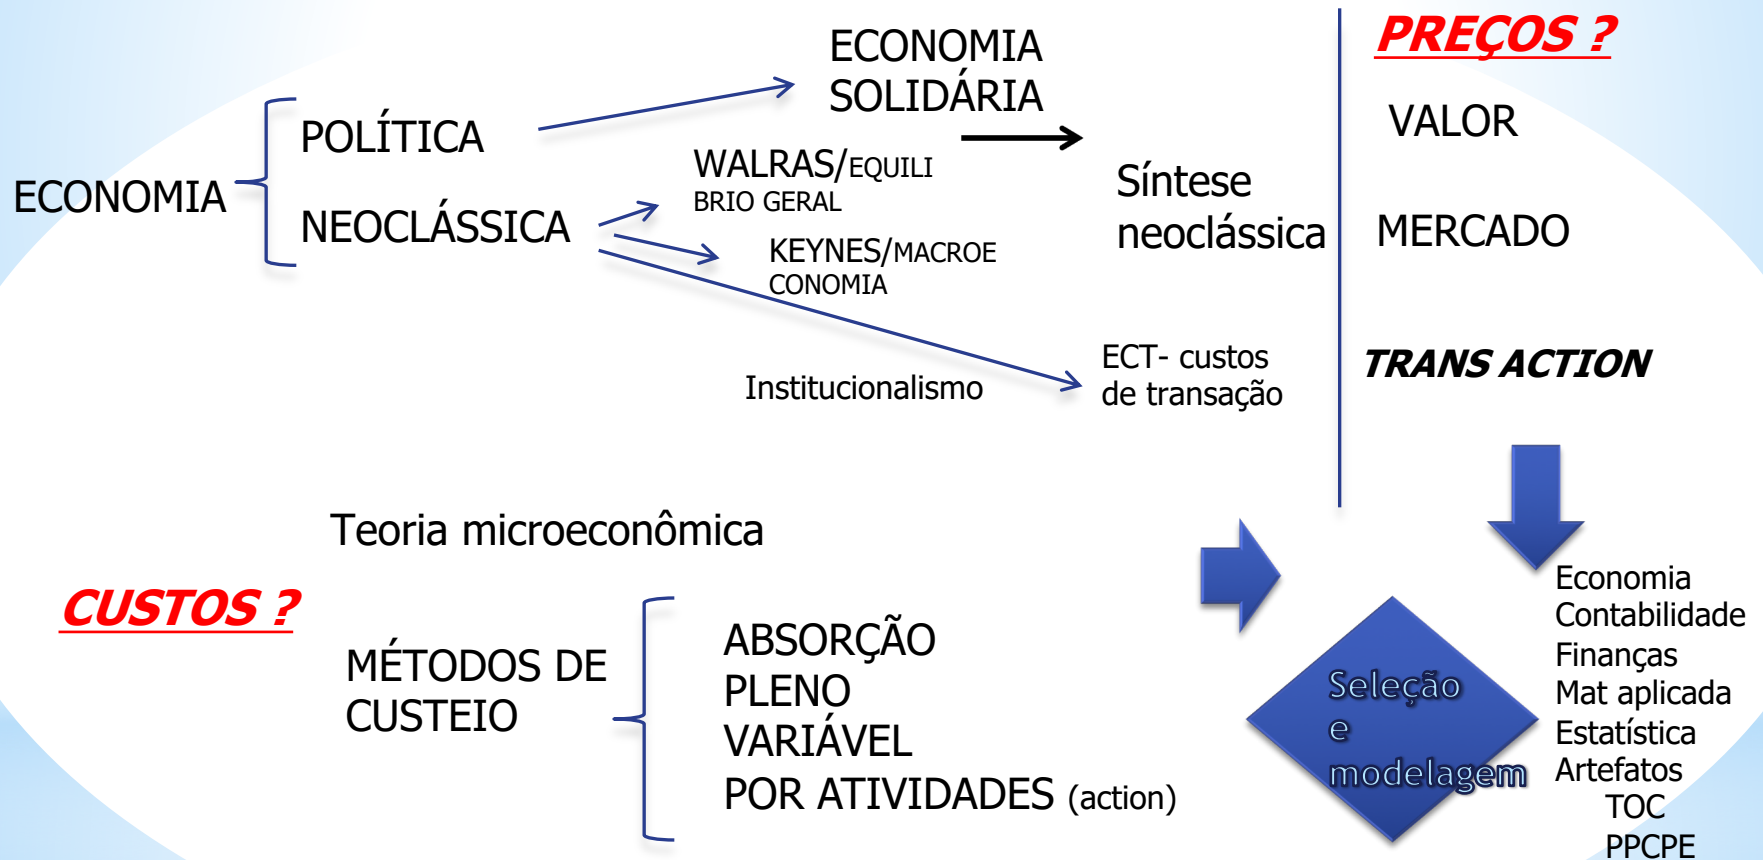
ECONOMIA

POLÍTICA

NEOCLÁSSICA

ECONOMIA SOLIDÁRIA

WALRAS/EQUILIBRIO GERAL

KEYNES/MACROECONOMIA

Institucionalismo

Síntese neoclássica

ECT- custos de transação

PREÇOS ?

VALOR

MERCADO

TRANS ACTION

Teoria microeconômica

CUSTOS ?

MÉTODOS DE CUSTEIO

ABSORÇÃO
PLENO
VARIÁVEL
POR ATIVIDADES (action)

Seleção e modelagem

Economia
Contabilidade
Finanças
Mat aplicada
Estatística
Artefatos
TOC
PPCPE